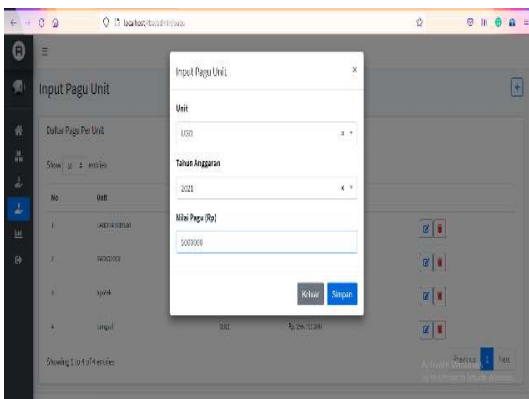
localhost/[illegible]

Input Pagu Unit

Daftar Pagu Per Unit

Show 10 entries

| No | Unit | | |
|---|---|---|---|
| 1 | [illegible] | | |
| 2 | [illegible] | | |
| 3 | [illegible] | | |
| 4 | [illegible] | 2022 | Rp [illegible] |

Showing 1 to 4 of 4 entries

Previous 1 Next

Activate Windows
Go to Settings to activate Windows.

Input Pagu Unit ×

Unit
USD

Tahun Anggaran
2021

Nilai Pagu (Rp)
5000000

Keluar Simpan